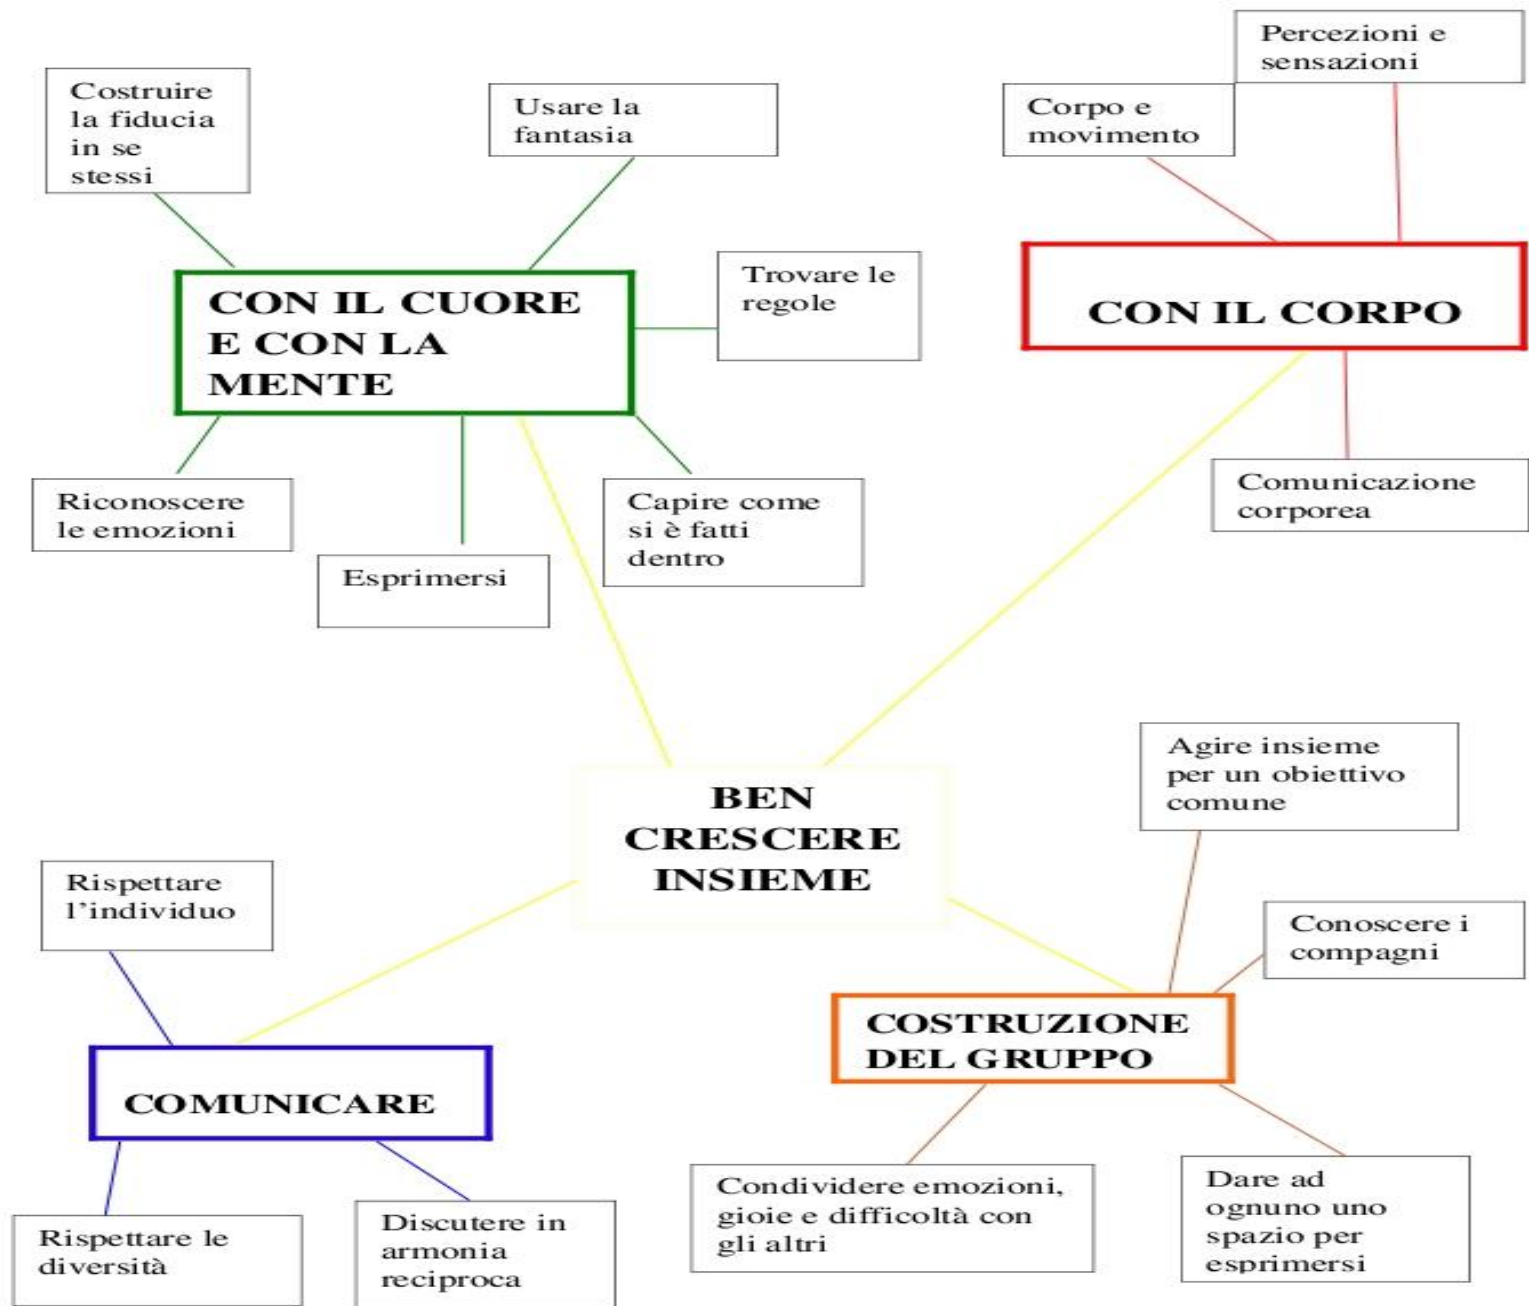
Costruire la fiducia in se stessi

Usare la fantasia

Percezioni e sensazioni

Corpo e movimento

CON IL CUORE E CON LA MENTE

Trovare le regole

CON IL CORPO

Riconoscere le emozioni

Esprimersi

Capire come si è fatti dentro

Comunicazione corporea

BEN CRESCERE INSIEME

Agire insieme per un obiettivo comune

Rispettare l'individuo

Conoscere i compagni

COSTRUZIONE DEL GRUPPO

COMUNICARE

Condividere emozioni, gioie e difficoltà con gli altri

Dare ad ognuno uno spazio per esprimersi

Rispettare le diversità

Discutere in armonia reciproca